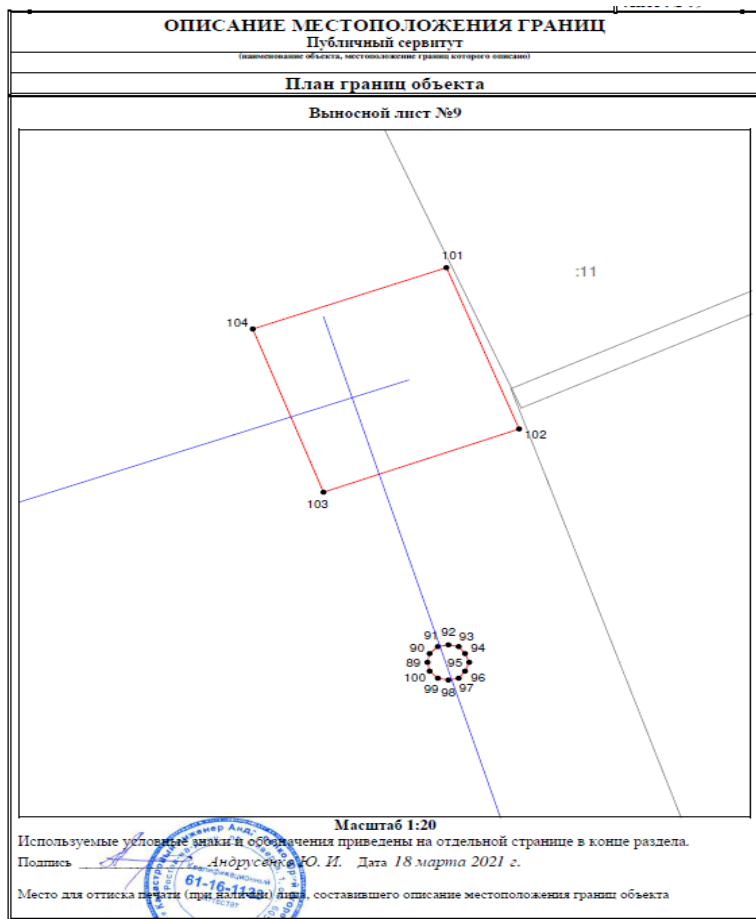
ОПИСАНИЕ МЕСТОПОЛОЖЕНИЯ ГРАНИЦ
Публичный сервитут
(наименование объекта, местоположение границ которого описано)

План границ объекта

Выносной лист №9

101
:11
104
102
103
91 92 93
90 94
89 95
100 96
99 98 97

Масштаб 1:20
Используемые условные знаки и обозначения приведены на отдельной странице в конце раздела.
Подпись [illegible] Андрусенко Ю. И. Дата 18 марта 2021 г.
Место для оттиска печати (при наличии) лица, составившего описание местоположения границ объекта
61-16-113